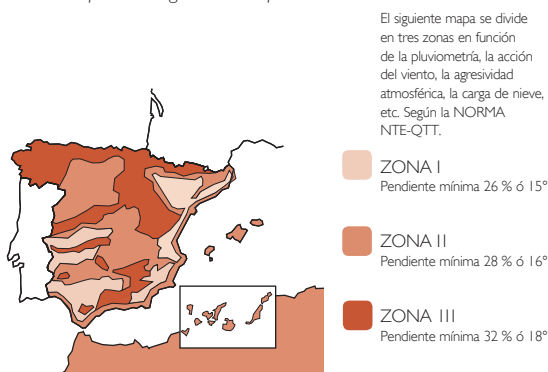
El siguiente mapa se divide en tres zonas en función de la pluviometría, la acción del viento, la agresividad atmosférica, la carga de nieve, etc. Según la NORMA NTE-QTT.

ZONA I
Pendiente mínima 26 % ó 15°

ZONA II
Pendiente mínima 28 % ó 16°

ZONA III
Pendiente mínima 32 % ó 18°